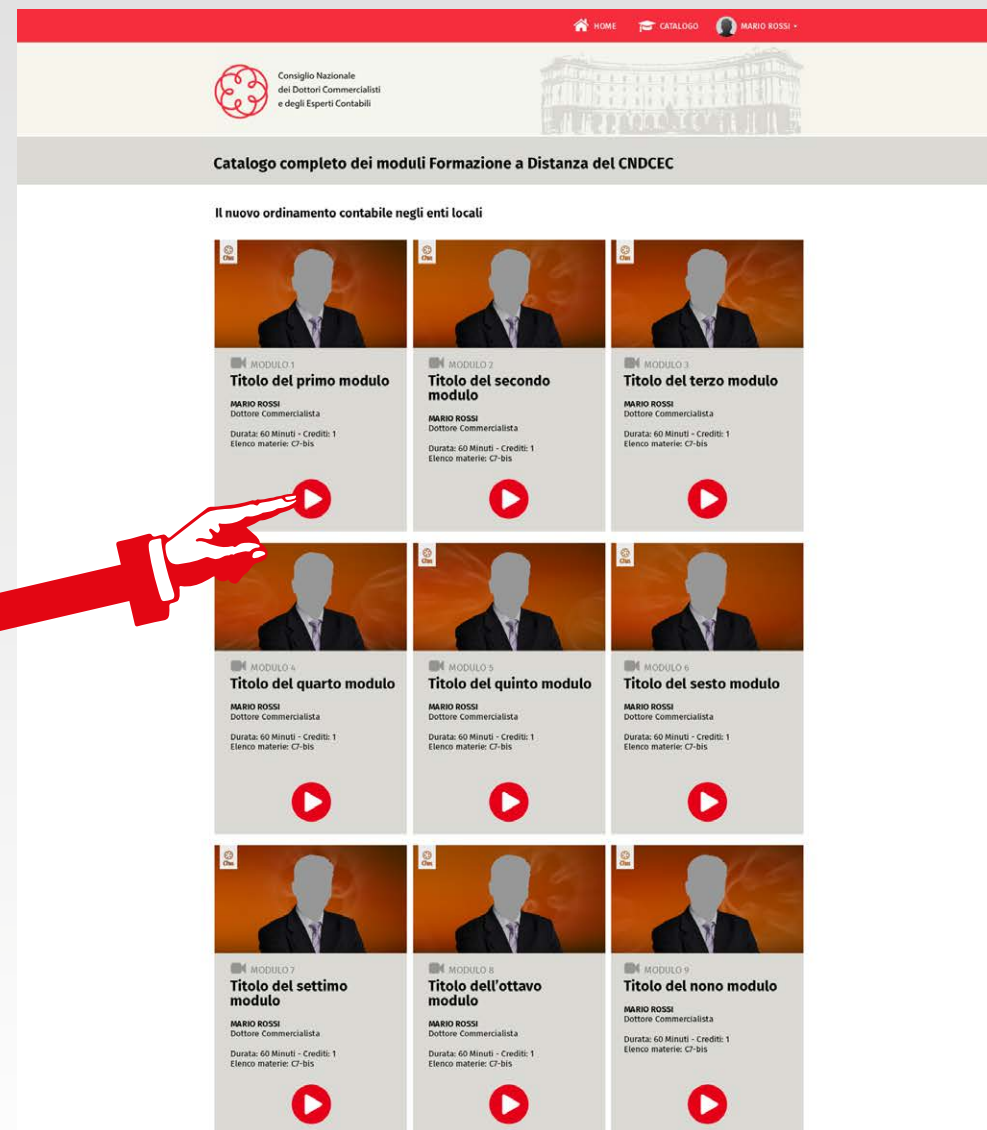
HOME CATALOGO MARIO ROSSI

Consiglio Nazionale dei Dottori Commercialisti e degli Esperti Contabili

Catalogo completo dei moduli Formazione a Distanza del CNDCEC

Il nuovo ordinamento contabile negli enti locali

MODULO 1
Titolo del primo modulo
MARIO ROSSI
Dottore Commercialista
Durata: 60 Minuti - Crediti: 1
Elenco materie: C7-bis

MODULO 2
Titolo del secondo modulo
MARIO ROSSI
Dottore Commercialista
Durata: 60 Minuti - Crediti: 1
Elenco materie: C7-bis

MODULO 3
Titolo del terzo modulo
MARIO ROSSI
Dottore Commercialista
Durata: 60 Minuti - Crediti: 1
Elenco materie: C7-bis

MODULO 4
Titolo del quarto modulo
MARIO ROSSI
Dottore Commercialista
Durata: 60 Minuti - Crediti: 1
Elenco materie: C7-bis

MODULO 5
Titolo del quinto modulo
MARIO ROSSI
Dottore Commercialista
Durata: 60 Minuti - Crediti: 1
Elenco materie: C7-bis

MODULO 6
Titolo del sesto modulo
MARIO ROSSI
Dottore Commercialista
Durata: 60 Minuti - Crediti: 1
Elenco materie: C7-bis

MODULO 7
Titolo del settimo modulo
MARIO ROSSI
Dottore Commercialista
Durata: 60 Minuti - Crediti: 1
Elenco materie: C7-bis

MODULO 8
Titolo dell'ottavo modulo
MARIO ROSSI
Dottore Commercialista
Durata: 60 Minuti - Crediti: 1
Elenco materie: C7-bis

MODULO 9
Titolo del nono modulo
MARIO ROSSI
Dottore Commercialista
Durata: 60 Minuti - Crediti: 1
Elenco materie: C7-bis